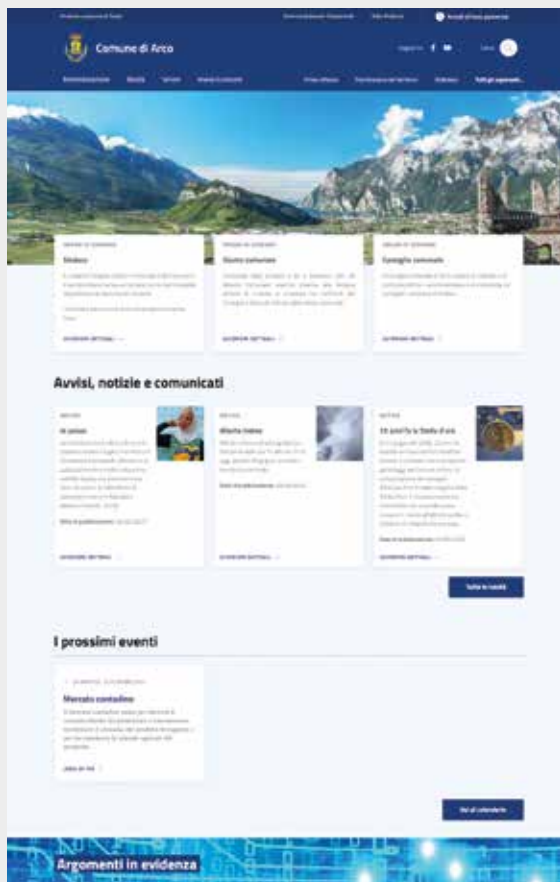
Comune di Arco

Sindaco

Giunta comunale

Consiglio comunale

Avvisi, notizie e comunicati

Allerta meteo

15 anni fa la Stella d'oro

Tutte le novità

I prossimi eventi

Mercato contadino

Vai al calendario

Argomenti in evidenza